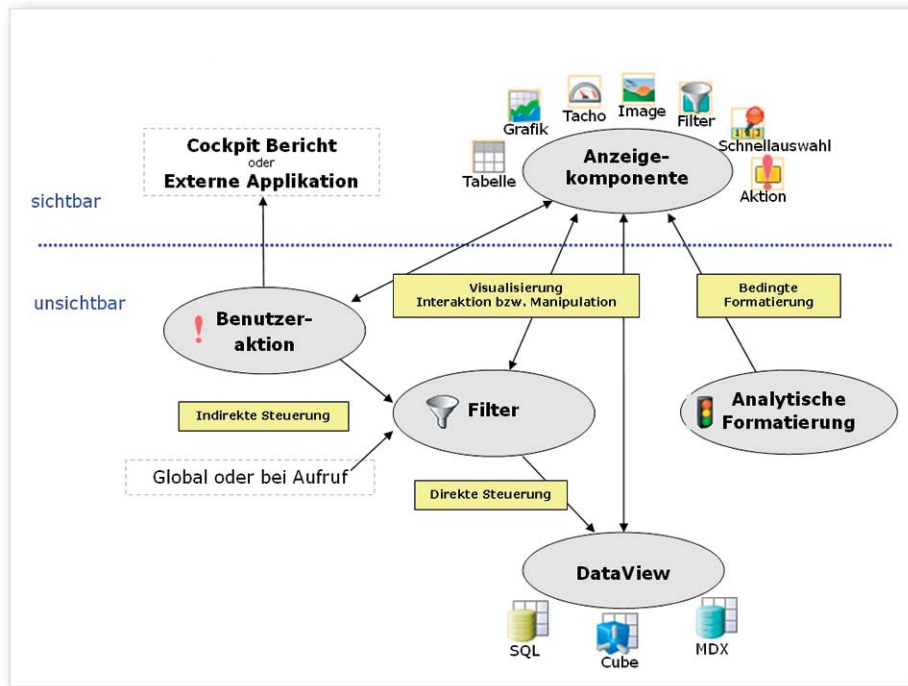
Cockpit Bericht
oder
Externe Applikation

Grafik
Tacho
Image
Filter
Schnellauswahl
Tabelle
Anzeigekomponente
Aktion

sichtbar

unsichtbar

Benutzeraktion

Visualisierung
Interaktion bzw. Manipulation

Bedingte Formatierung

Indirekte Steuerung

Filter

Analytische Formatierung

Global oder bei Aufruf

Direkte Steuerung

DataView

SQL
Cube
MDX